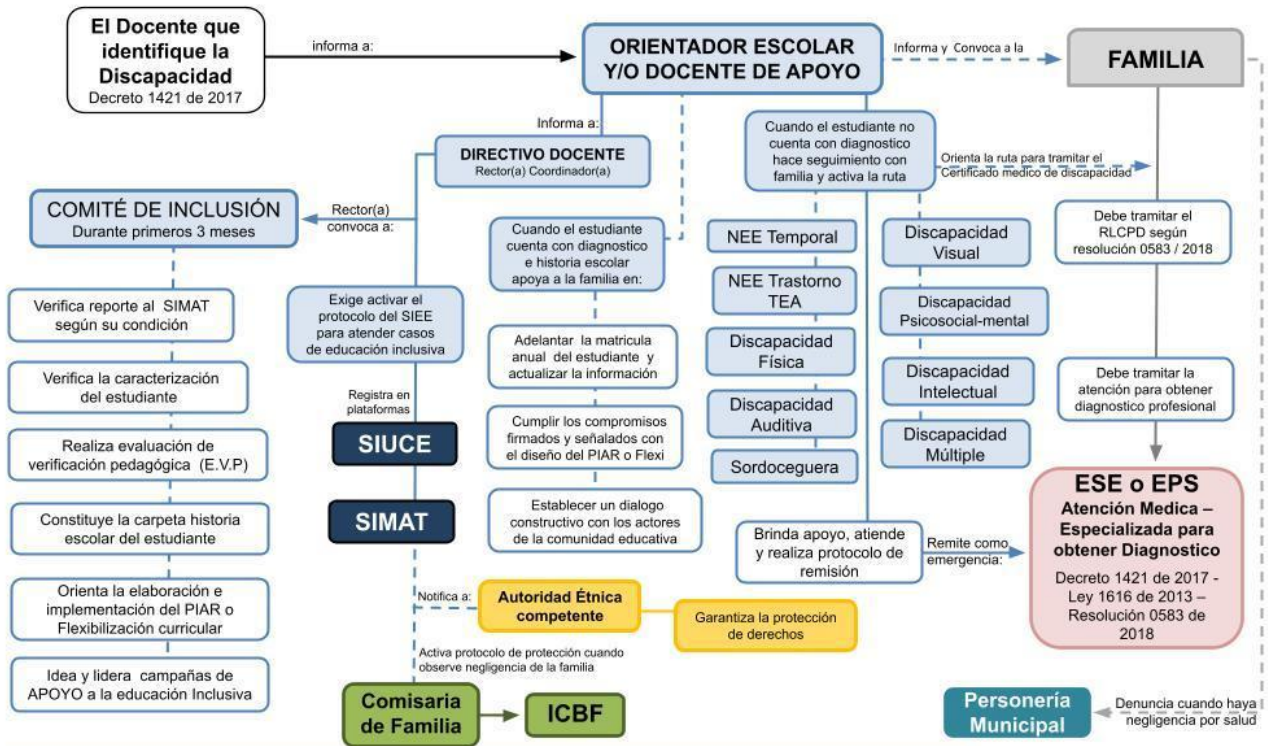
El Docente que identifique la Discapacidad
Decreto 1421 de 2017

informa a:

ORIENTADOR ESCOLAR Y/O DOCENTE DE APOYO

Informa y Convoca a la

FAMILIA

Informa a:

DIRECTIVO DOCENTE
Rector(a) Coordinador(a)

Cuando el estudiante no cuenta con diagnostico hace seguimiento con familia y activa la ruta

Orienta la ruta para tramitar el Certificado medico de discapacidad

Debe tramitar el RLCPD según resolución 0583 / 2018

COMITÉ DE INCLUSIÓN
Durante primeros 3 meses

Rector(a) convoca a:

Cuando el estudiante cuenta con diagnostico e historia escolar apoya a la familia en:

NEE Temporal

NEE Trastorno TEA

Discapacidad Física

Discapacidad Auditiva

Sordoceguera

Discapacidad Visual

Discapacidad Psicosocial-mental

Discapacidad Intelectual

Discapacidad Múltiple

Verifica reporte al SIMAT según su condición

Verifica la caracterización del estudiante

Realiza evaluación de verificación pedagógica (E.V.P)

Constituye la carpeta historia escolar del estudiante

Orienta la elaboración e implementación del PIAR o Flexibilización curricular

Idea y lidera campañas de APOYO a la educación Inclusiva

Exige activar el protocolo del SIEE para atender casos de educación inclusiva

Registra en plataformas

SIUCE

SIMAT

Adelantar la matricula anual del estudiante y actualizar la información

Cumplir los compromisos firmados y señalados con el diseño del PIAR o Flexi

Establecer un dialogo constructivo con los actores de la comunidad educativa

Debe tramitar la atención para obtener diagnostico profesional

Brinda apoyo, atiende y realiza protocolo de remisión

Remite como emergencia:

ESE o EPS
Atención Medica – Especializada para obtener Diagnostico
Decreto 1421 de 2017 - Ley 1616 de 2013 – Resolución 0583 de 2018

Notifica a:

Autoridad Étnica competente

Garantiza la protección de derechos

Activa protocolo de protección cuando observe negligencia de la familia

Comisaria de Familia

ICBF

Personería Municipal

Denuncia cuando haya negligencia por salud